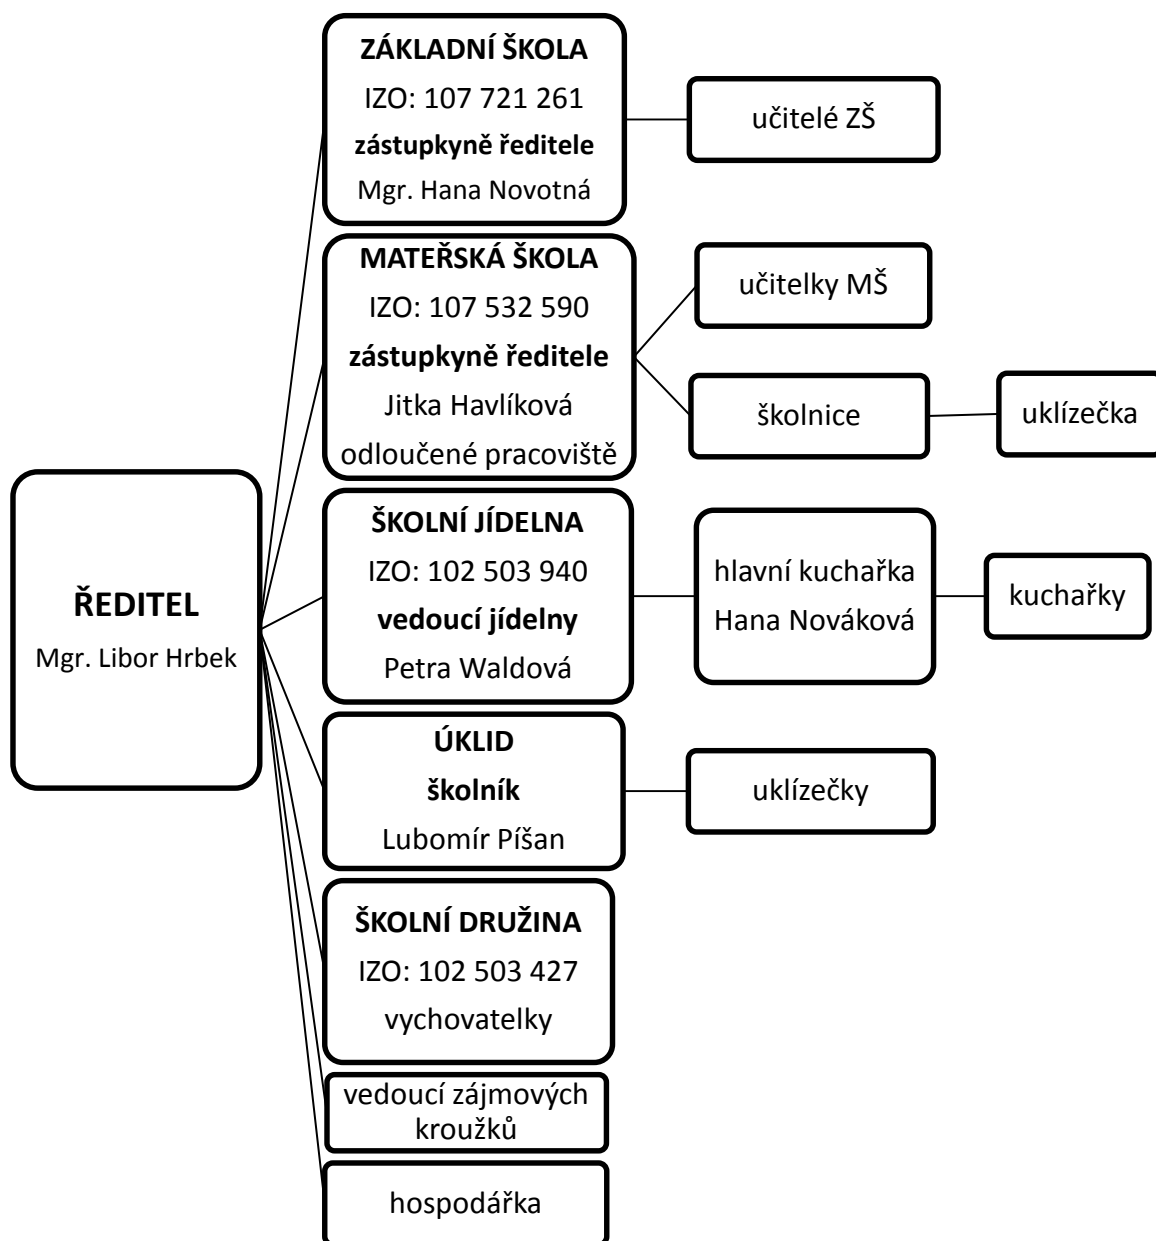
ŘEDITEL
Mgr. Libor Hrbek

ZÁKLADNÍ ŠKOLA
IZO: 107 721 261
zástupkyně ředitele
Mgr. Hana Novotná

učitelé ZŠ

MATEŘSKÁ ŠKOLA
IZO: 107 532 590
zástupkyně ředitele
Jitka Havlíková
odloučené pracoviště

učitelky MŠ

školnice

uklízečka

ŠKOLNÍ JÍDELNA
IZO: 102 503 940
vedoucí jídelny
Petra Waldová

hlavní kuchařka
Hana Nováková

kuchařky

ÚKLID
školník
Lubomír Píšan

uklízečky

ŠKOLNÍ DRUŽINA
IZO: 102 503 427
vychovatelky

vedoucí zájmových kroužků

hospodářka